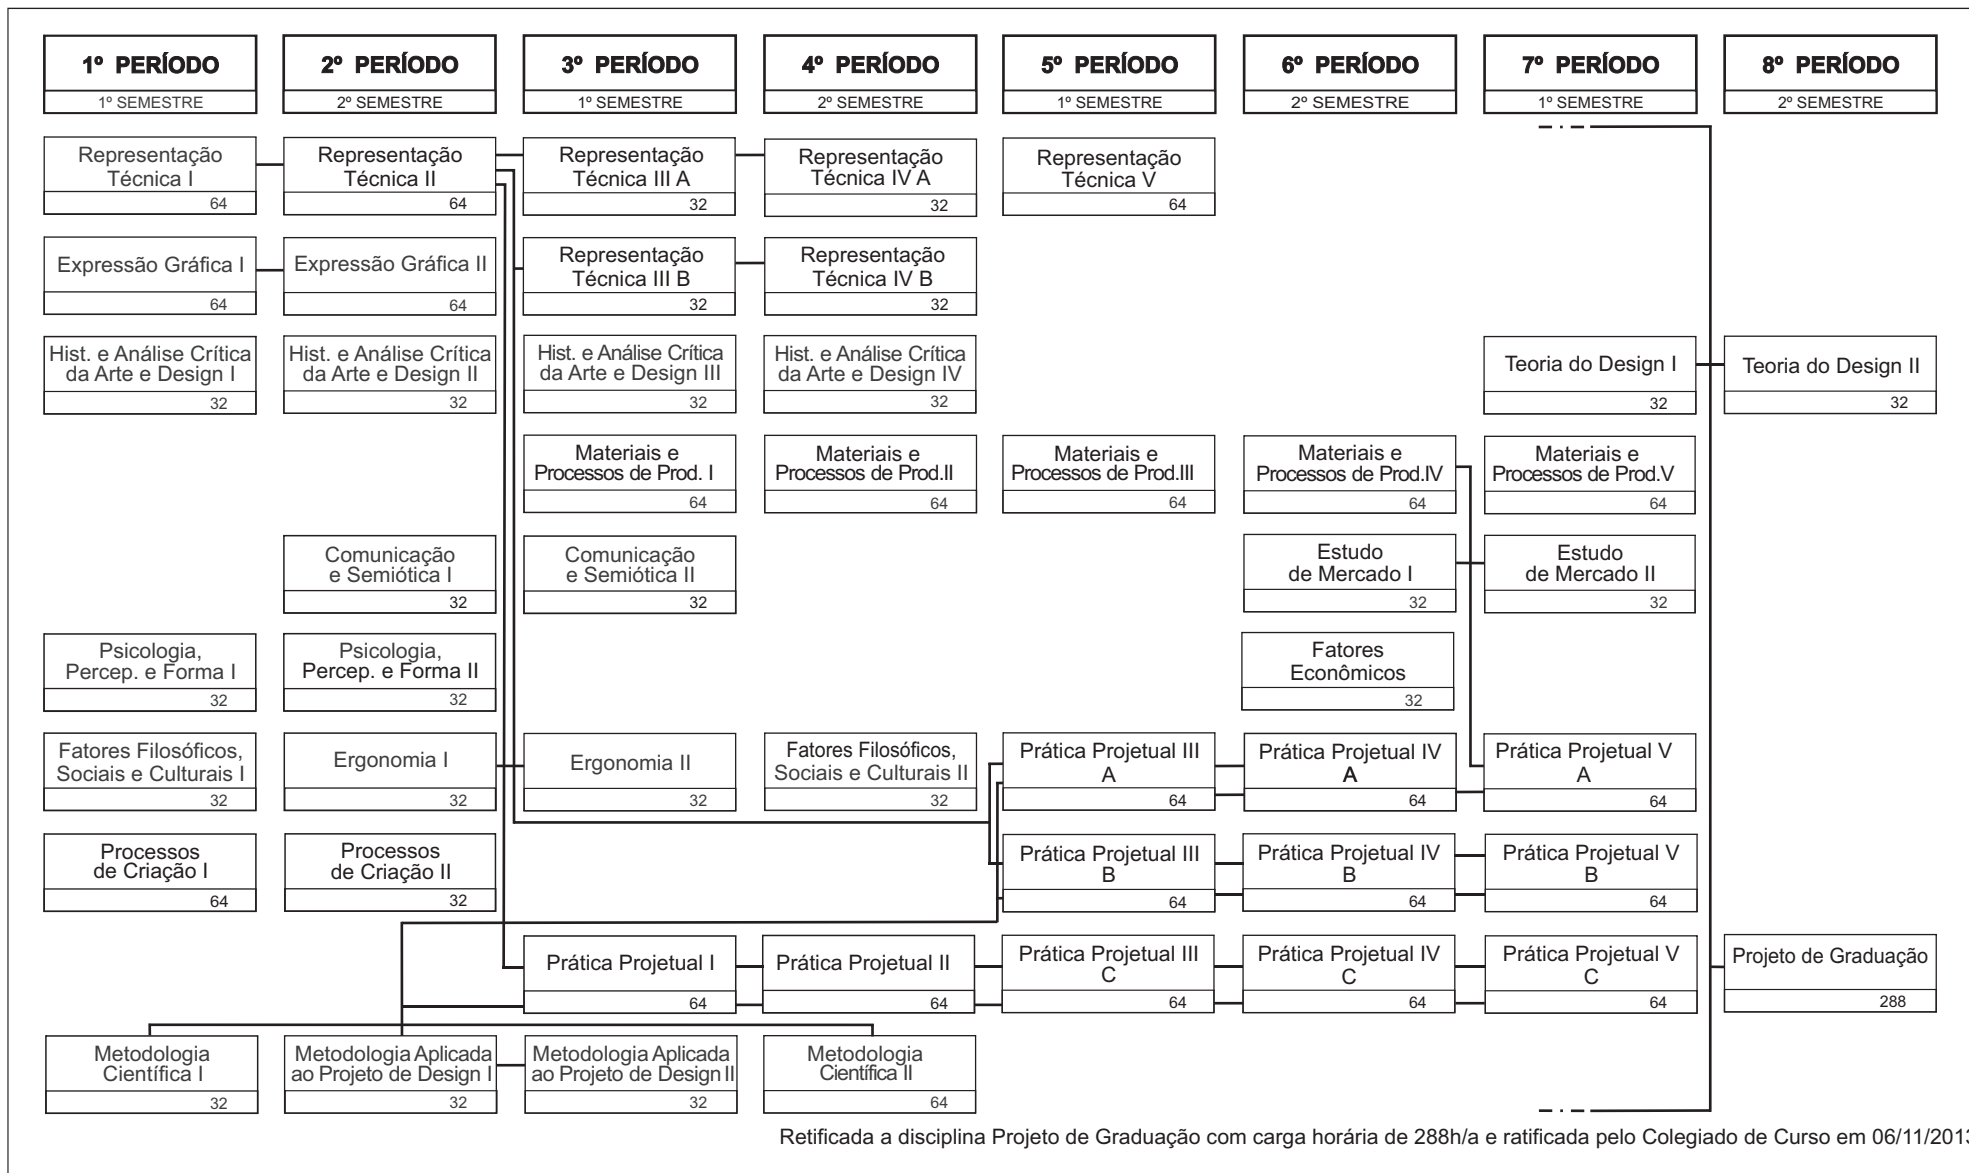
1º PERÍODO
1º SEMESTRE

2º PERÍODO
2º SEMESTRE

3º PERÍODO
1º SEMESTRE

4º PERÍODO
2º SEMESTRE

5º PERÍODO
1º SEMESTRE

6º PERÍODO
2º SEMESTRE

7º PERÍODO
1º SEMESTRE

8º PERÍODO
2º SEMESTRE

Representação Técnica I 64

Representação Técnica II 64

Representação Técnica III A 32

Representação Técnica IV A 32

Representação Técnica V 64

Expressão Gráfica I 64

Expressão Gráfica II 64

Representação Técnica III B 32

Representação Técnica IV B 32

Hist. e Análise Crítica da Arte e Design I 32

Hist. e Análise Crítica da Arte e Design II 32

Hist. e Análise Crítica da Arte e Design III 32

Hist. e Análise Crítica da Arte e Design IV 32

Teoria do Design I 32

Teoria do Design II 32

Materiais e Processos de Prod. I 64

Materiais e Processos de Prod.II 64

Materiais e Processos de Prod.III 64

Materiais e Processos de Prod.IV 64

Materiais e Processos de Prod.V 64

Comunicação e Semiótica I 32

Comunicação e Semiótica II 32

Estudo de Mercado I 32

Estudo de Mercado II 32

Psicologia, Percep. e Forma I 32

Psicologia, Percep. e Forma II 32

Fatores Econômicos 32

Fatores Filosóficos, Sociais e Culturais I 32

Ergonomia I 32

Ergonomia II 32

Fatores Filosóficos, Sociais e Culturais II 32

Prática Projetual III A 64

Prática Projetual IV A 64

Prática Projetual V A 64

Processos de Criação I 64

Processos de Criação II 32

Prática Projetual III B 64

Prática Projetual IV B 64

Prática Projetual V B 64

Prática Projetual I 64

Prática Projetual II 64

Prática Projetual III C 64

Prática Projetual IV C 64

Prática Projetual V C 64

Projeto de Graduação 288

Metodologia Científica I 32

Metodologia Aplicada ao Projeto de Design I 32

Metodologia Aplicada ao Projeto de Design II 32

Metodologia Científica II 64

Retificada a disciplina Projeto de Graduação com carga horária de 288h/a e ratificada pelo Colegiado de Curso em 06/11/2013